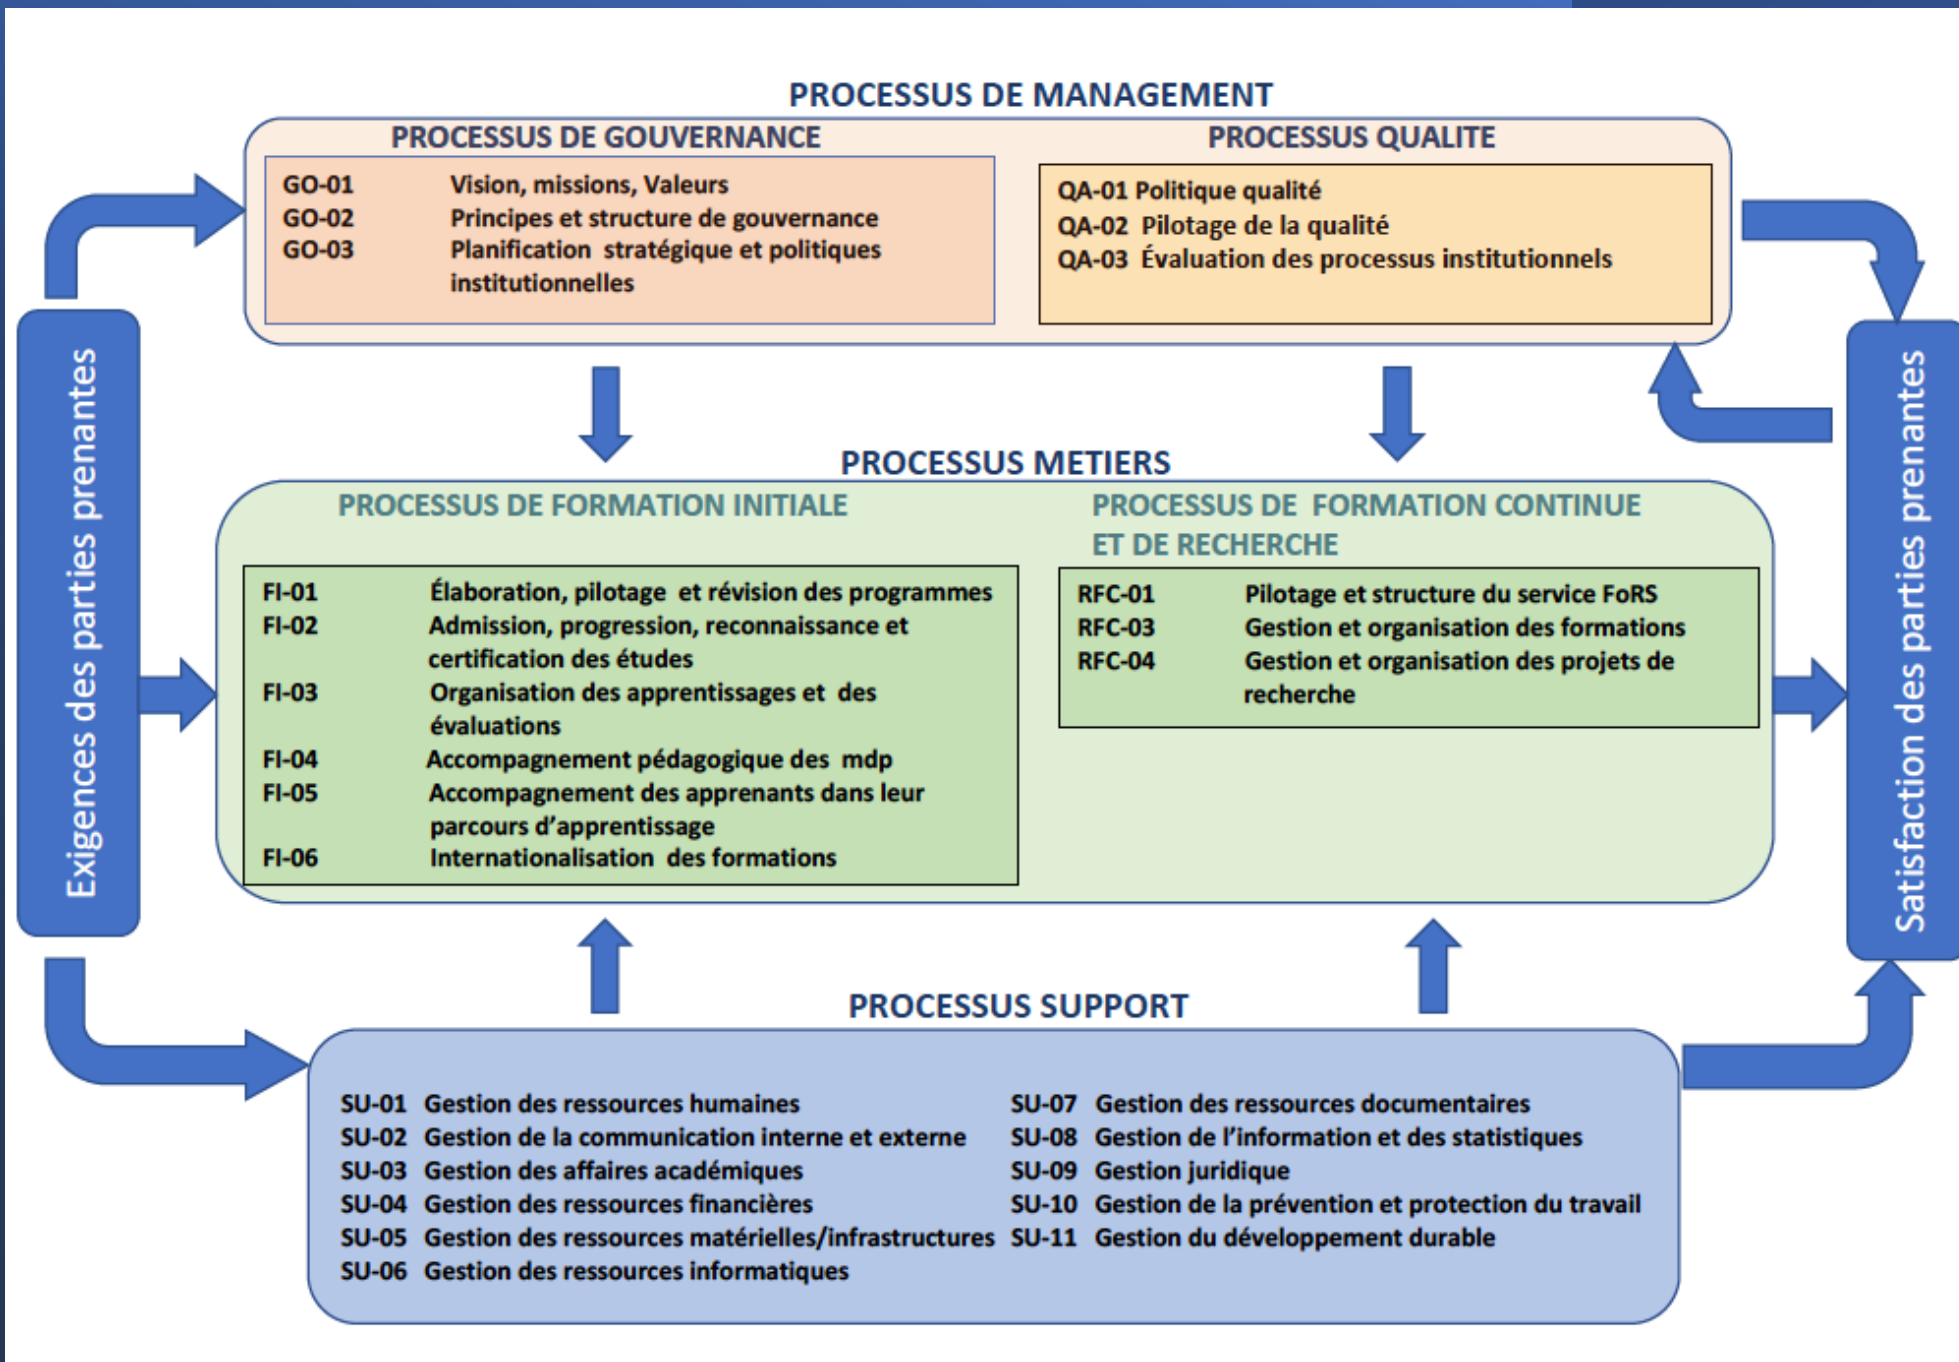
PROCESSUS DE MANAGEMENT

PROCESSUS DE GOUVERNANCE

| | |
|---|---|
| GO-01 | Vision, missions, Valeurs |
| GO-02 | Principes et structure de gouvernance |
| GO-03 | Planification stratégique et politiques institutionnelles |

PROCESSUS QUALITE

QA-01 Politique qualité
QA-02 Pilotage de la qualité
QA-03 Évaluation des processus institutionnels

Exigences des parties prenantes

Satisfaction des parties prenantes

PROCESSUS METIERS

PROCESSUS DE FORMATION INITIALE

| | |
|---|---|
| FI-01 | Élaboration, pilotage et révision des programmes |
| FI-02 | Admission, progression, reconnaissance et certification des études |
| FI-03 | Organisation des apprentissages et des évaluations |
| FI-04 | Accompagnement pédagogique des mdp |
| FI-05 | Accompagnement des apprenants dans leur parcours d'apprentissage |
| FI-06 | Internationalisation des formations |

PROCESSUS DE FORMATION CONTINUE ET DE RECHERCHE

| | |
|---|---|
| RFC-01 | Pilotage et structure du service FoRS |
| RFC-03 | Gestion et organisation des formations |
| RFC-04 | Gestion et organisation des projets de recherche |

PROCESSUS SUPPORT

SU-01 Gestion des ressources humaines
SU-02 Gestion de la communication interne et externe
SU-03 Gestion des affaires académiques
SU-04 Gestion des ressources financières
SU-05 Gestion des ressources matérielles/infrastructures
SU-06 Gestion des ressources informatiques

SU-07 Gestion des ressources documentaires
SU-08 Gestion de l'information et des statistiques
SU-09 Gestion juridique
SU-10 Gestion de la prévention et protection du travail
SU-11 Gestion du développement durable